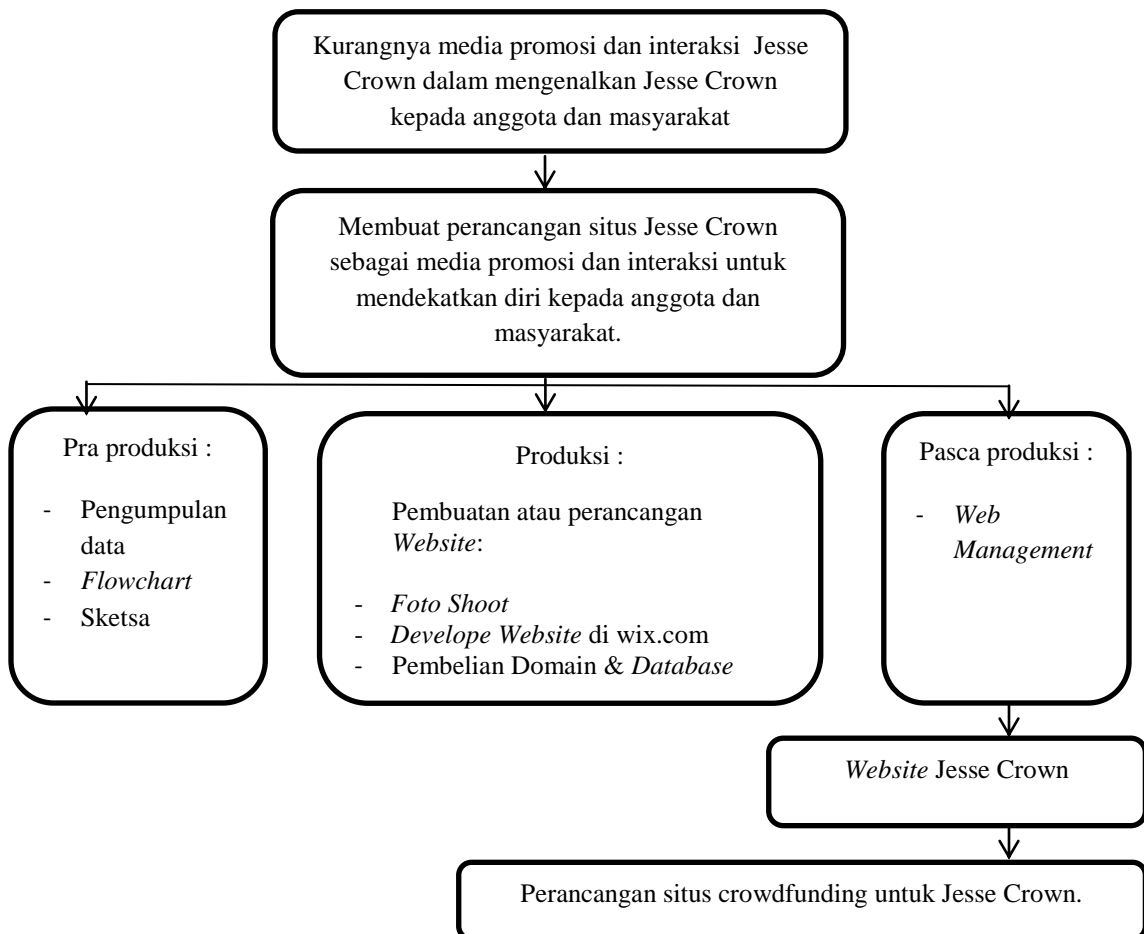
Kurangnya media promosi dan interaksi Jesse Crown dalam mengenalkan Jesse Crown kepada anggota dan masyarakat

Membuat perancangan situs Jesse Crown sebagai media promosi dan interaksi untuk mendekatkan diri kepada anggota dan masyarakat.

Pra produksi :

- Pengumpulan data
- Flowchart
- Sketsa

Produksi :

Pembuatan atau perancangan Website:

- Foto Shoot
- Develope Website di wix.com
- Pembelian Domain & Database

Pasca produksi :

- Web Management

Website Jesse Crown

Perancangan situs crowdfunding untuk Jesse Crown.